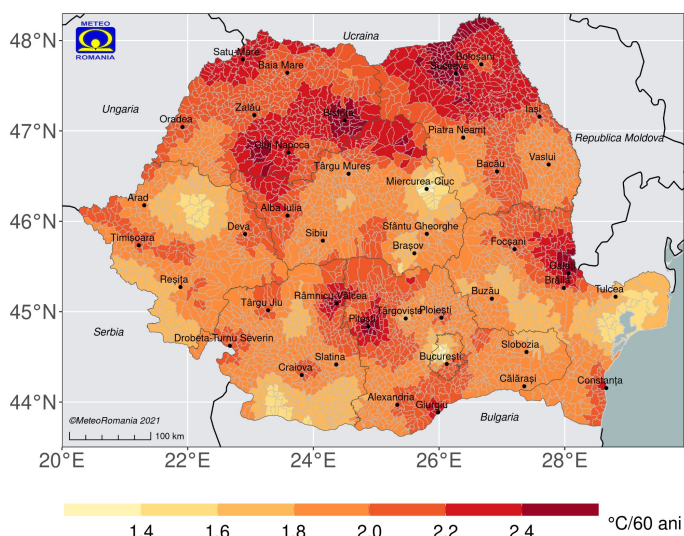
METEO ROMANIA

48°N
47°N
46°N
45°N
44°N

Ucraina
Ungaria
Republica Moldova
Serbia
Bulgaria

Satu Mare
Baia Mare
Botoșani
Suceava
Iași
Oradea
Zalău
Bistrița
Piatra Neamț
Cluj-Napoca
Târgu Mureș
Bacău
Vaslui
Miercurea-Ciuc
Arad
Alba Iulia
Deva
Sibiu
Sfântu Gheorghe
Timișoara
Brașov
Focșani
Galați
Brăila
Reșița
Târgu Jiu
Râmnicu Vâlcea
Târgoviște
Ploiești
Buzău
Tulcea
Pitești
Drobeta-Turnu Severin
București
Slobozia
Craiova
Slatina
Călărași
Constanța
Alexandria
Giurgiu

©MeteoRomania 2021
100 km

20°E
22°E
24°E
26°E
28°E

1.4
1.6
1.8
2.0
2.2
2.4
°C/60 ani